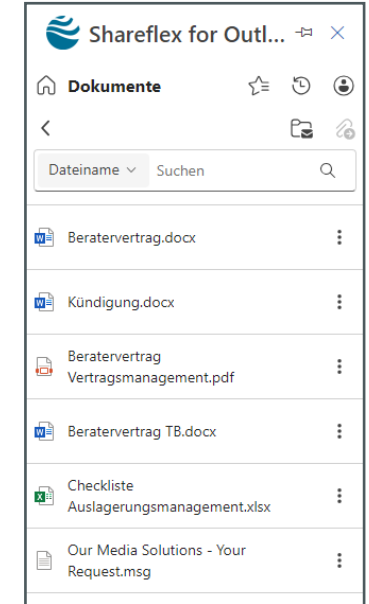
Shareflex for Outl...

Dokumente

Dateiname
Suchen

Beratervertrag.docx

Kündigung.docx

Beratervertrag Vertragsmanagement.pdf

Beratervertrag TB.docx

Checkliste Auslagerungsmanagement.xlsx

Our Media Solutions - Your Request.msg